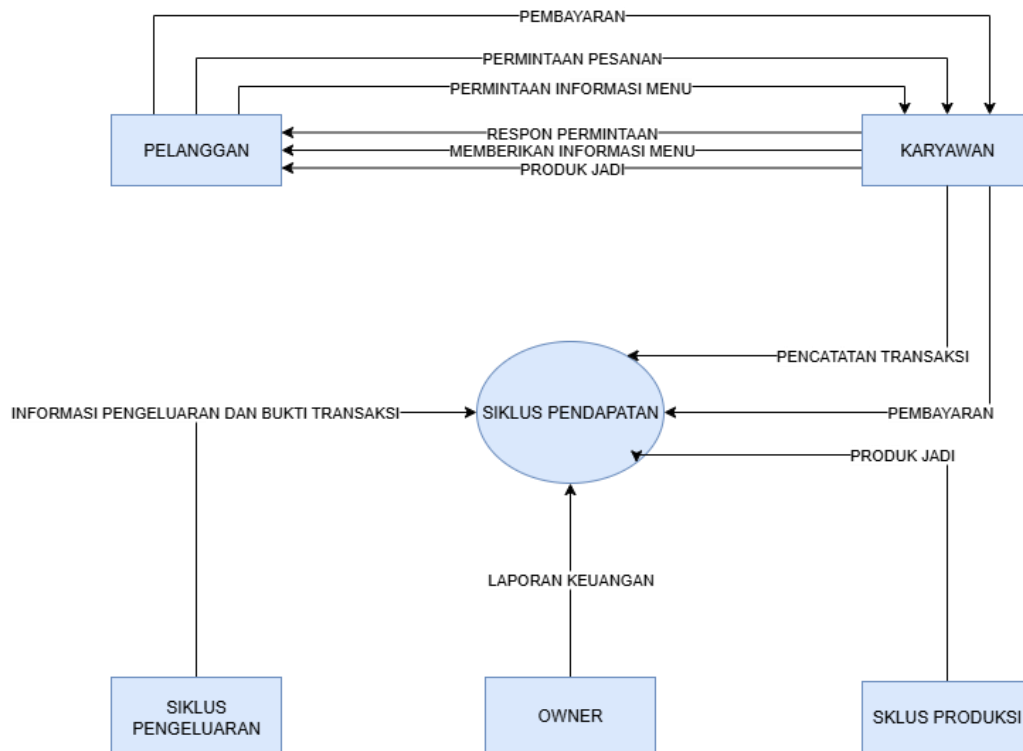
PEMBAYARAN
PERMINTAAN PESANAN
PERMINTAAN INFORMASI MENU
PELANGGAN
RESPON PERMINTAAN
MEMBERIKAN INFORMASI MENU
PRODUK JADI
KARYAWAN
PENCATATAN TRANSAKSI
INFORMASI PENGELUARAN DAN BUKTI TRANSAKSI
SIKLUS PENDAPATAN
PEMBAYARAN
PRODUK JADI
LAPORAN KEUANGAN
SIKLUS PENGELUARAN
OWNER
SKLUS PRODUKSI